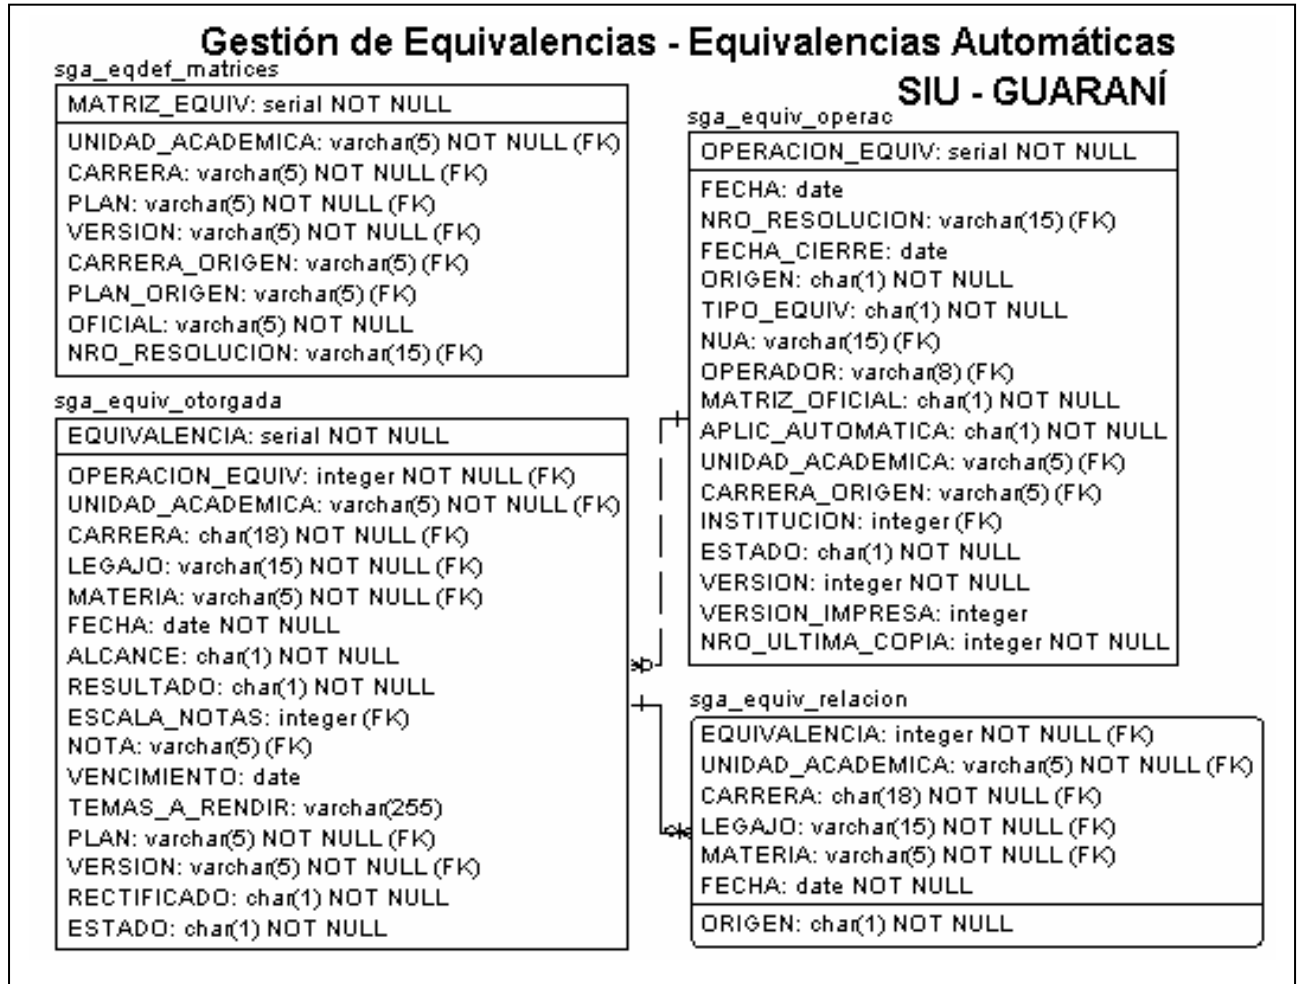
Gestión de Equivalencias - Equivalencias Automáticas

SIU - GUARANÍ

sga_eqdef_matrices

MATRIZ_EQUIV: serial NOT NULL

UNIDAD_ACADEMICA: varchar(5) NOT NULL (FK)
CARRERA: varchar(5) NOT NULL (FK)
PLAN: varchar(5) NOT NULL (FK)
VERSION: varchar(5) NOT NULL (FK)
CARRERA_ORIGEN: varchar(5) (FK)
PLAN_ORIGEN: varchar(5) (FK)
OFICIAL: varchar(5) NOT NULL
NRO_RESOLUCION: varchar(15) (FK)

sga_equiv_otorgada

EQUIVALENCIA: serial NOT NULL

OPERACION_EQUIV: integer NOT NULL (FK)
UNIDAD_ACADEMICA: varchar(5) NOT NULL (FK)
CARRERA: char(18) NOT NULL (FK)
LEGAJO: varchar(15) NOT NULL (FK)
MATERIA: varchar(5) NOT NULL (FK)
FECHA: date NOT NULL
ALCANCE: char(1) NOT NULL
RESULTADO: char(1) NOT NULL
ESCALA_NOTAS: integer (FK)
NOTA: varchar(5) (FK)
VENCIMIENTO: date
TEMAS_A_RENDIR: varchar(255)
PLAN: varchar(5) NOT NULL (FK)
VERSION: varchar(5) NOT NULL (FK)
RECTIFICADO: char(1) NOT NULL
ESTADO: char(1) NOT NULL

sga_equiv_operac

OPERACION_EQUIV: serial NOT NULL

FECHA: date
NRO_RESOLUCION: varchar(15) (FK)
FECHA_CIERRE: date
ORIGEN: char(1) NOT NULL
TIPO_EQUIV: char(1) NOT NULL
NUA: varchar(15) (FK)
OPERADOR: varchar(8) (FK)
MATRIZ_OFICIAL: char(1) NOT NULL
APLIC_AUTOMATICA: char(1) NOT NULL
UNIDAD_ACADEMICA: varchar(5) (FK)
CARRERA_ORIGEN: varchar(5) (FK)
INSTITUCION: integer (FK)
ESTADO: char(1) NOT NULL
VERSION: integer NOT NULL
VERSION_IMPRESA: integer
NRO_ULTIMA_COPIA: integer NOT NULL

sga_equiv_relacion

EQUIVALENCIA: integer NOT NULL (FK)
UNIDAD_ACADEMICA: varchar(5) NOT NULL (FK)
CARRERA: char(18) NOT NULL (FK)
LEGAJO: varchar(15) NOT NULL (FK)
MATERIA: varchar(5) NOT NULL (FK)
FECHA: date NOT NULL

ORIGEN: char(1) NOT NULL